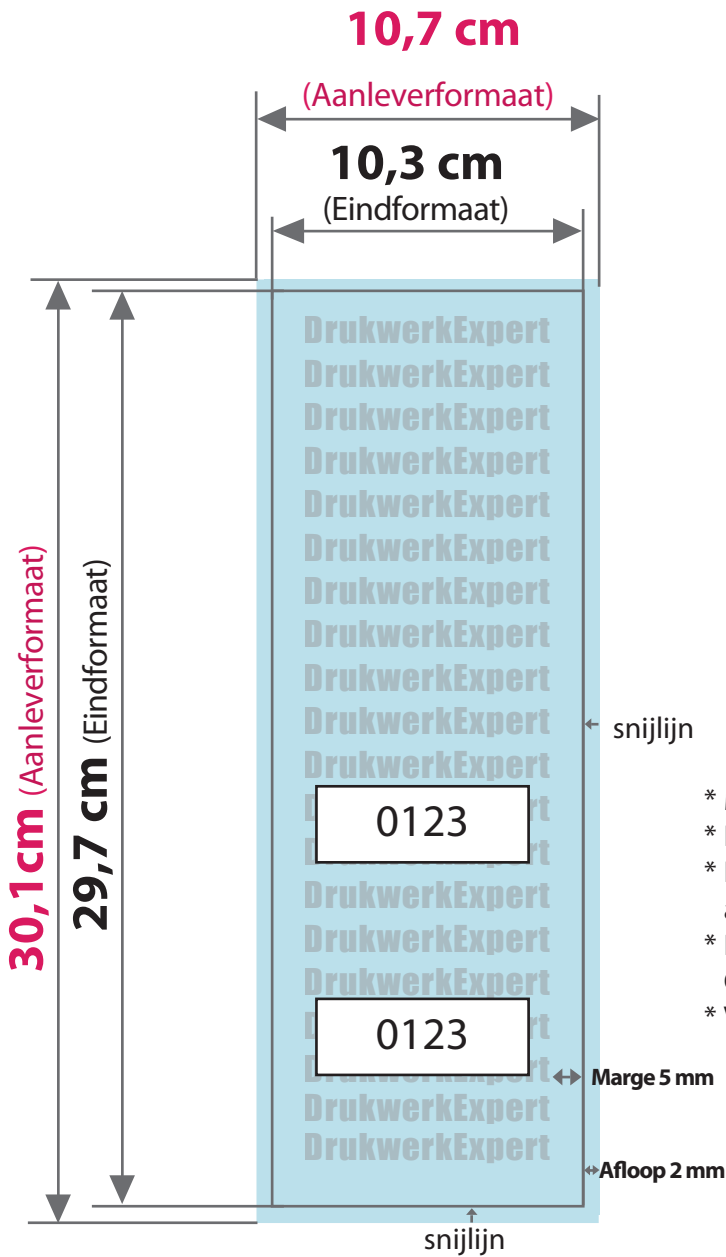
10,7 cm
(Aanleverformaat)
10,3 cm
(Eindformaat)

30,1cm (Aanleverformaat)
29,7 cm (Eindformaat)

DrukwerkExpert
DrukwerkExpert
DrukwerkExpert
DrukwerkExpert
DrukwerkExpert
DrukwerkExpert
DrukwerkExpert
DrukwerkExpert
DrukwerkExpert
DrukwerkExpert
DrukwerkExpert
0123
DrukwerkExpert
DrukwerkExpert
0123
DrukwerkExpert
DrukwerkExpert

snijlijn
Marge 5 mm
Afloop 2 mm
snijlijn

* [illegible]
* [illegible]
* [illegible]
* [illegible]
* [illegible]